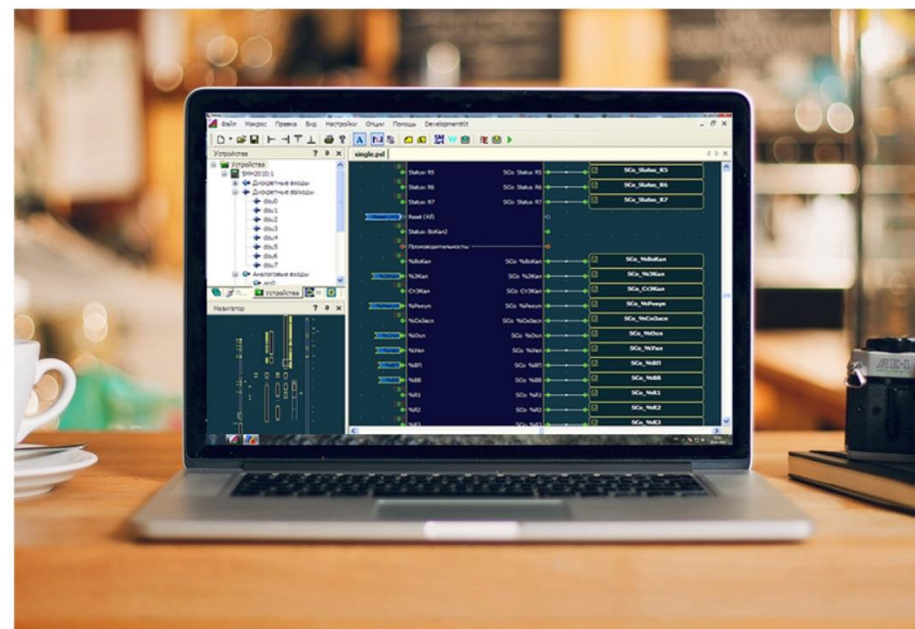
Файл Макрос Правка Вид Настройки Опции Помощь DevelopmentKit

Устройства
single.psl
Устройства
SMH2010:1
Дискретные входы
Дискретные выходы
dou0
dou1
dou2
dou3
dou4
dou5
dou6
dou7
Аналоговые входы
Устройства
Навигатор

Status: R5
SCo Status R5
SCo_Status_R5
Status: R6
SCo Status R6
SCo_Status_R6
Status: R7
SCo Status R7
SCo_Status_R7
Reset (All)
Status: BoKan2
Производительность
%BoKan
SCo %BoKan
SCo_%BoKan
%3Kan
SCo %3Kan
SCo_%3Kan
Ст3Кan
SCo Ст3Кan
SCo_Ст3Кan
%Pезус
SCo %Pезус
SCo_%Pезус
%Сю3ася
SCo %Сю3ася
SCo_%Сю3ася
%Oсн
SCo %Oсн
SCo_%Oсн
%Уан
SCo %Уан
SCo_%Уан
%BП
SCo %BП
SCo_%BП
%BB
SCo %BB
SCo_%BB
%R1
SCo %R1
SCo_%R1
%R2
SCo %R2
SCo_%R2
%R3
SCo %R3
SCo_%R3